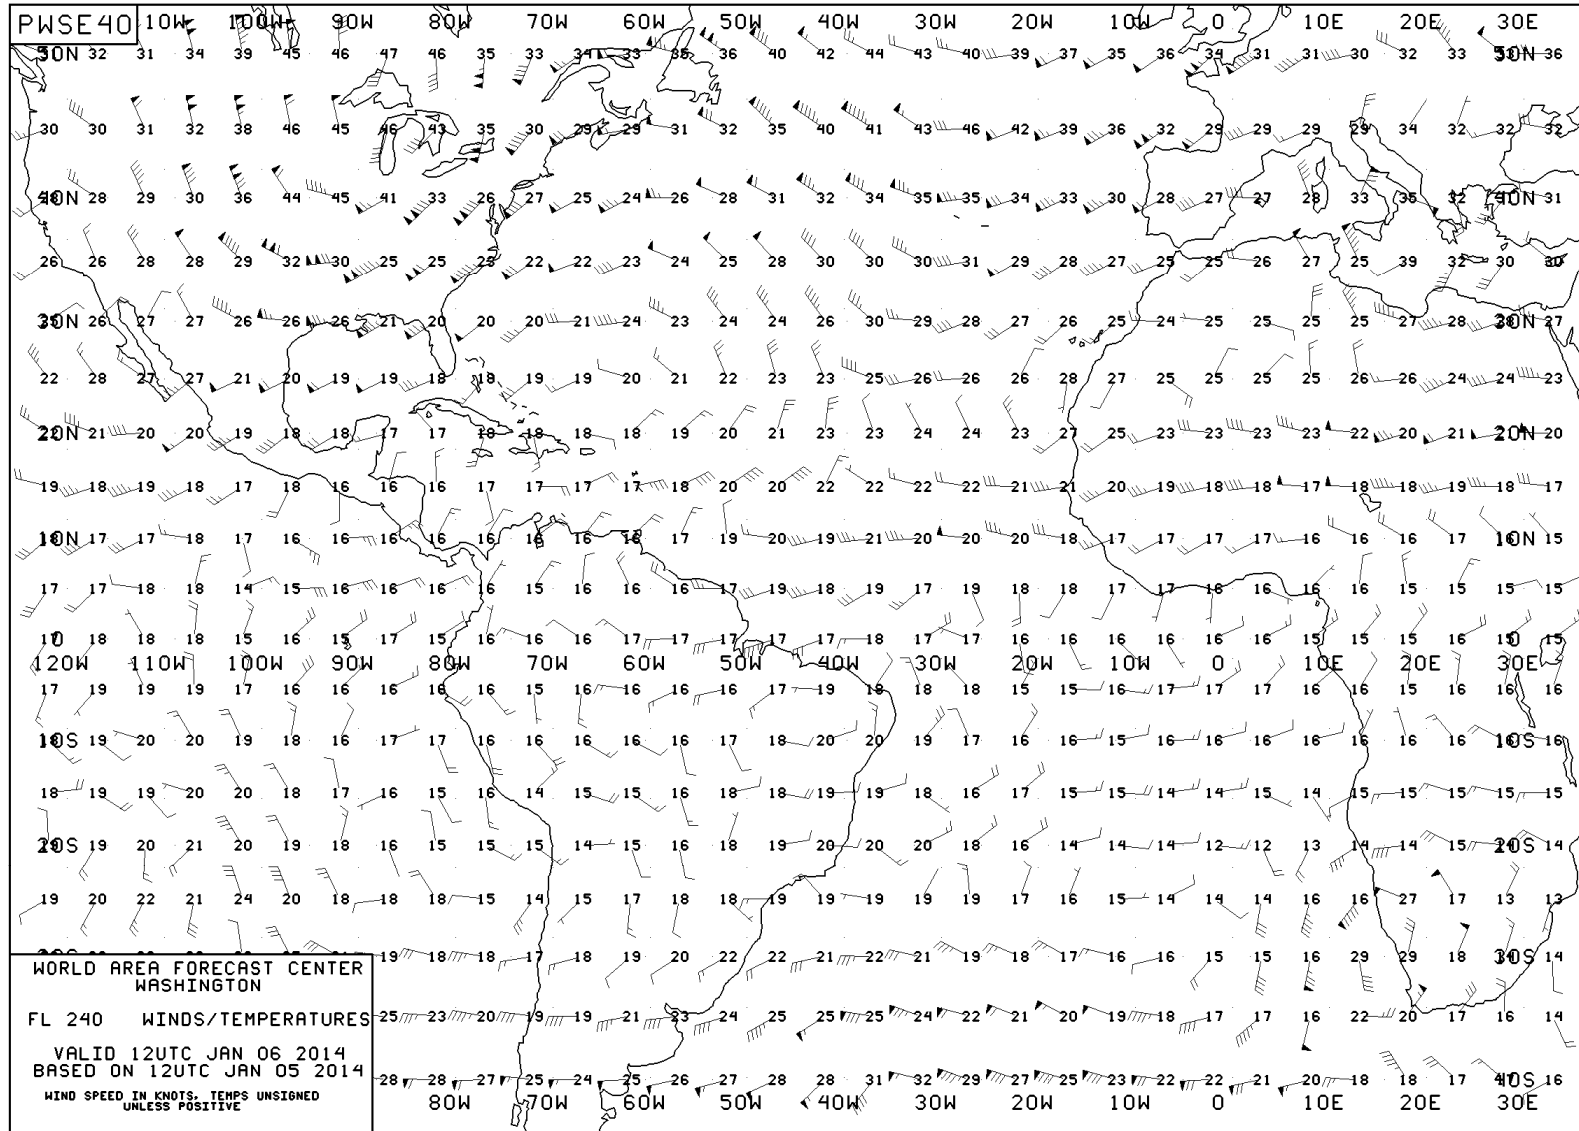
PWSE40

10W 100W 90W 80W 70W 60W 50W 40W 30W 20W 10W 0 10E 20E 30E

50N 32 31 34 39 45 46 47 46 35 33 34 33 35 36 40 42 44 43 40 39 37 35 36 34 31 31 30 32 33 50N 36

30 30 31 32 38 46 45 46 43 35 30 29 29 31 32 35 40 41 43 46 42 39 36 32 29 29 29 29 34 32 32 32

40N 28 29 30 36 44 45 41 33 26 27 25 24 26 28 31 32 34 35 35 34 33 30 28 27 27 28 33 35 32 40N 31

26 26 28 28 29 32 30 25 25 25 22 22 23 24 25 28 30 30 30 31 29 28 27 25 25 26 27 25 39 32 30 30

30N 26 27 27 26 26 26 21 20 20 20 21 24 23 24 24 26 30 29 28 27 26 25 24 25 25 25 25 27 28 30N 27

22 28 27 27 21 20 19 19 18 18 19 19 20 21 22 23 23 25 26 26 26 28 27 25 25 25 25 26 26 24 24 23

20N 21 20 20 19 18 18 17 17 18 18 18 18 19 20 21 23 23 24 24 23 27 25 23 23 23 23 22 20 21 20N 20

19 18 19 18 17 18 16 16 16 17 17 17 17 18 20 20 22 22 22 22 21 21 20 19 18 18 17 18 18 19 18 17

10N 17 17 18 17 16 16 16 16 16 16 16 18 17 19 20 19 21 20 20 20 18 17 17 17 17 16 16 16 17 10N 15

17 17 18 18 14 15 16 16 16 16 15 16 16 16 17 19 18 19 17 19 18 18 17 17 16 16 16 16 15 15 15

10 18 18 18 15 16 15 17 15 16 16 16 17 17 17 17 17 18 17 17 16 16 16 16 16 16 15 15 15 16 15 15

120W 110W 100W 90W 80W 70W 60W 50W 40W 30W 20W 10W 0 10E 20E 30E

17 19 19 19 17 16 16 16 16 16 15 16 16 16 16 17 19 18 18 18 15 15 16 17 17 17 16 16 15 16 16 16

10S 19 20 20 19 18 16 17 17 16 16 16 16 16 17 18 20 20 19 17 16 16 15 16 16 16 16 16 16 16 10S 16

18 19 19 20 20 18 17 16 15 16 14 15 15 16 18 18 19 19 18 16 17 15 15 14 14 15 14 15 15 15 15 15

20S 19 20 21 20 19 18 16 15 15 15 14 15 16 18 19 20 20 20 18 16 14 14 14 12 12 13 14 14 15 20S 14

19 20 22 21 24 20 18 18 18 18 14 15 17 18 18 19 19 19 19 19 17 16 15 14 14 14 16 16 27 17 13 13

19 18 18 17 18 19 20 22 22 21 22 21 19 18 17 16 16 15 15 16 29 29 18 30S 14

25 23 20 19 19 21 23 24 25 25 25 24 22 21 20 19 18 17 17 16 22 20 17 16 14

28 28 27 25 24 25 26 27 28 28 31 32 29 27 25 23 22 22 21 20 18 18 17 40S 16

WORLD AREA FORECAST CENTER
WASHINGTON

FL 240 WINDS/TEMPERATURES

VALID 12UTC JAN 06 2014
BASED ON 12UTC JAN 05 2014

WIND SPEED IN KNOTS, TEMPS UNSIGNED
UNLESS POSITIVE

80W 70W 60W 50W 40W 30W 20W 10W 0 10E 20E 30E